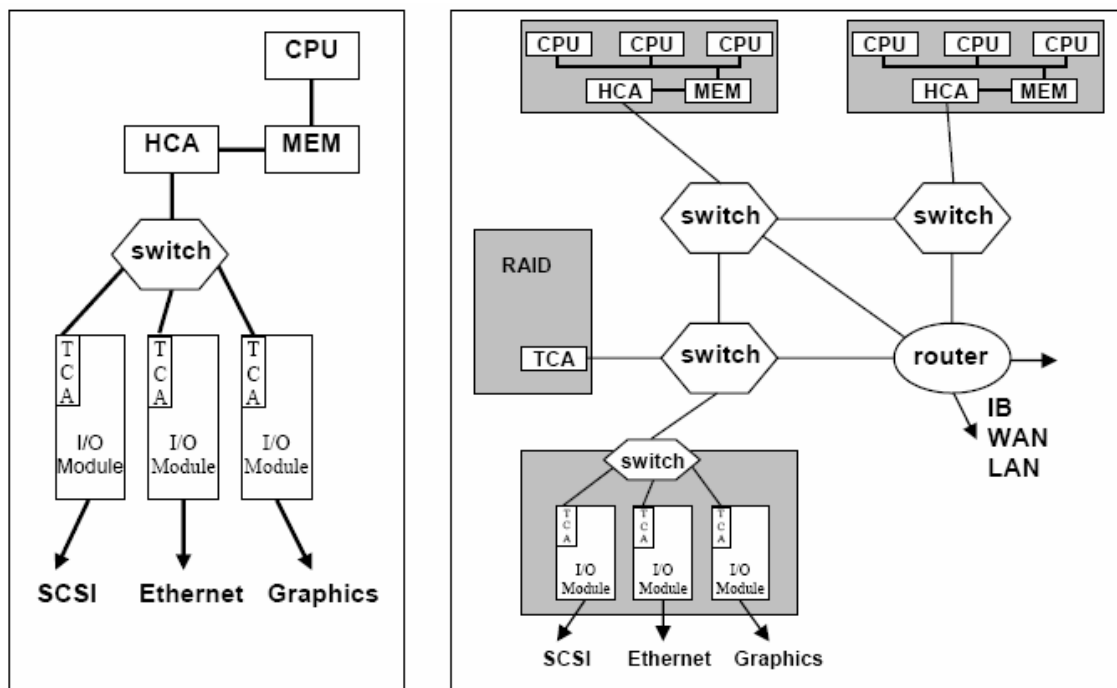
CPU
HCA
MEM
switch
TCA
I/O Module
TCA
I/O Module
TCA
I/O Module
SCSI
Ethernet
Graphics

CPU CPU CPU
HCA MEM
CPU CPU CPU
HCA MEM
switch
switch
RAID
TCA
switch
router
IB
WAN
LAN
switch
TCA
I/O Module
TCA
I/O Module
TCA
I/O Module
SCSI
Ethernet
Graphics